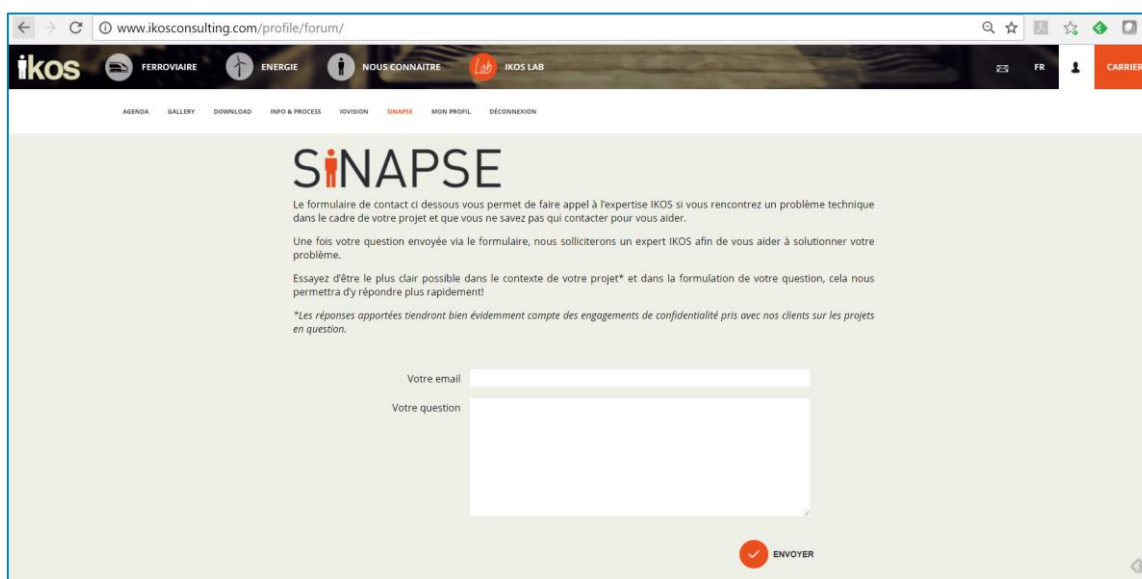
www.ikosconsulting.com/profile/forum/

ikos FERROVIAIRE ENERGIE NOUS CONNAITRE Lab IKOS LAB FR CARRIER

AGENDA GALLERY DOWNLOAD INFO & PROCESS IOVISION SINAPSE MON PROFIL DÉCONNEXION

SINAPSE

Le formulaire de contact ci dessous vous permet de faire appel à l'expertise IKOS si vous rencontrez un problème technique dans le cadre de votre projet et que vous ne savez pas qui contacter pour vous aider.

Une fois votre question envoyée via le formulaire, nous solliciterons un expert IKOS afin de vous aider à solutionner votre problème.

Essayez d'être le plus clair possible dans le contexte de votre projet* et dans la formulation de votre question, cela nous permettra d'y répondre plus rapidement!

*Les réponses apportées tiendront bien évidemment compte des engagements de confidentialité pris avec nos clients sur les projets en question.

Votre email

Votre question

ENVOYER